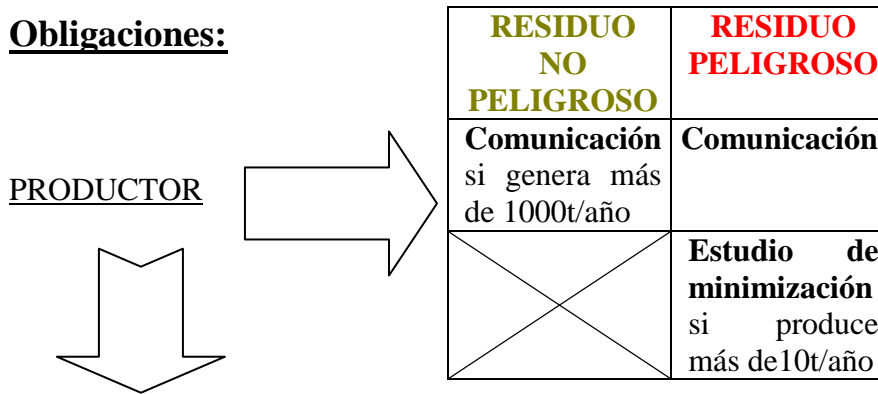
**Obligaciones:**

PRODUCTOR

| RESIDUO NO PELIGROSO | RESIDUO PELIGROSO |
|---|---|
| **Comunicación** si genera más de 1000t/año | **Comunicación** |
| | **Estudio de minimización** si produce más de10t/año |